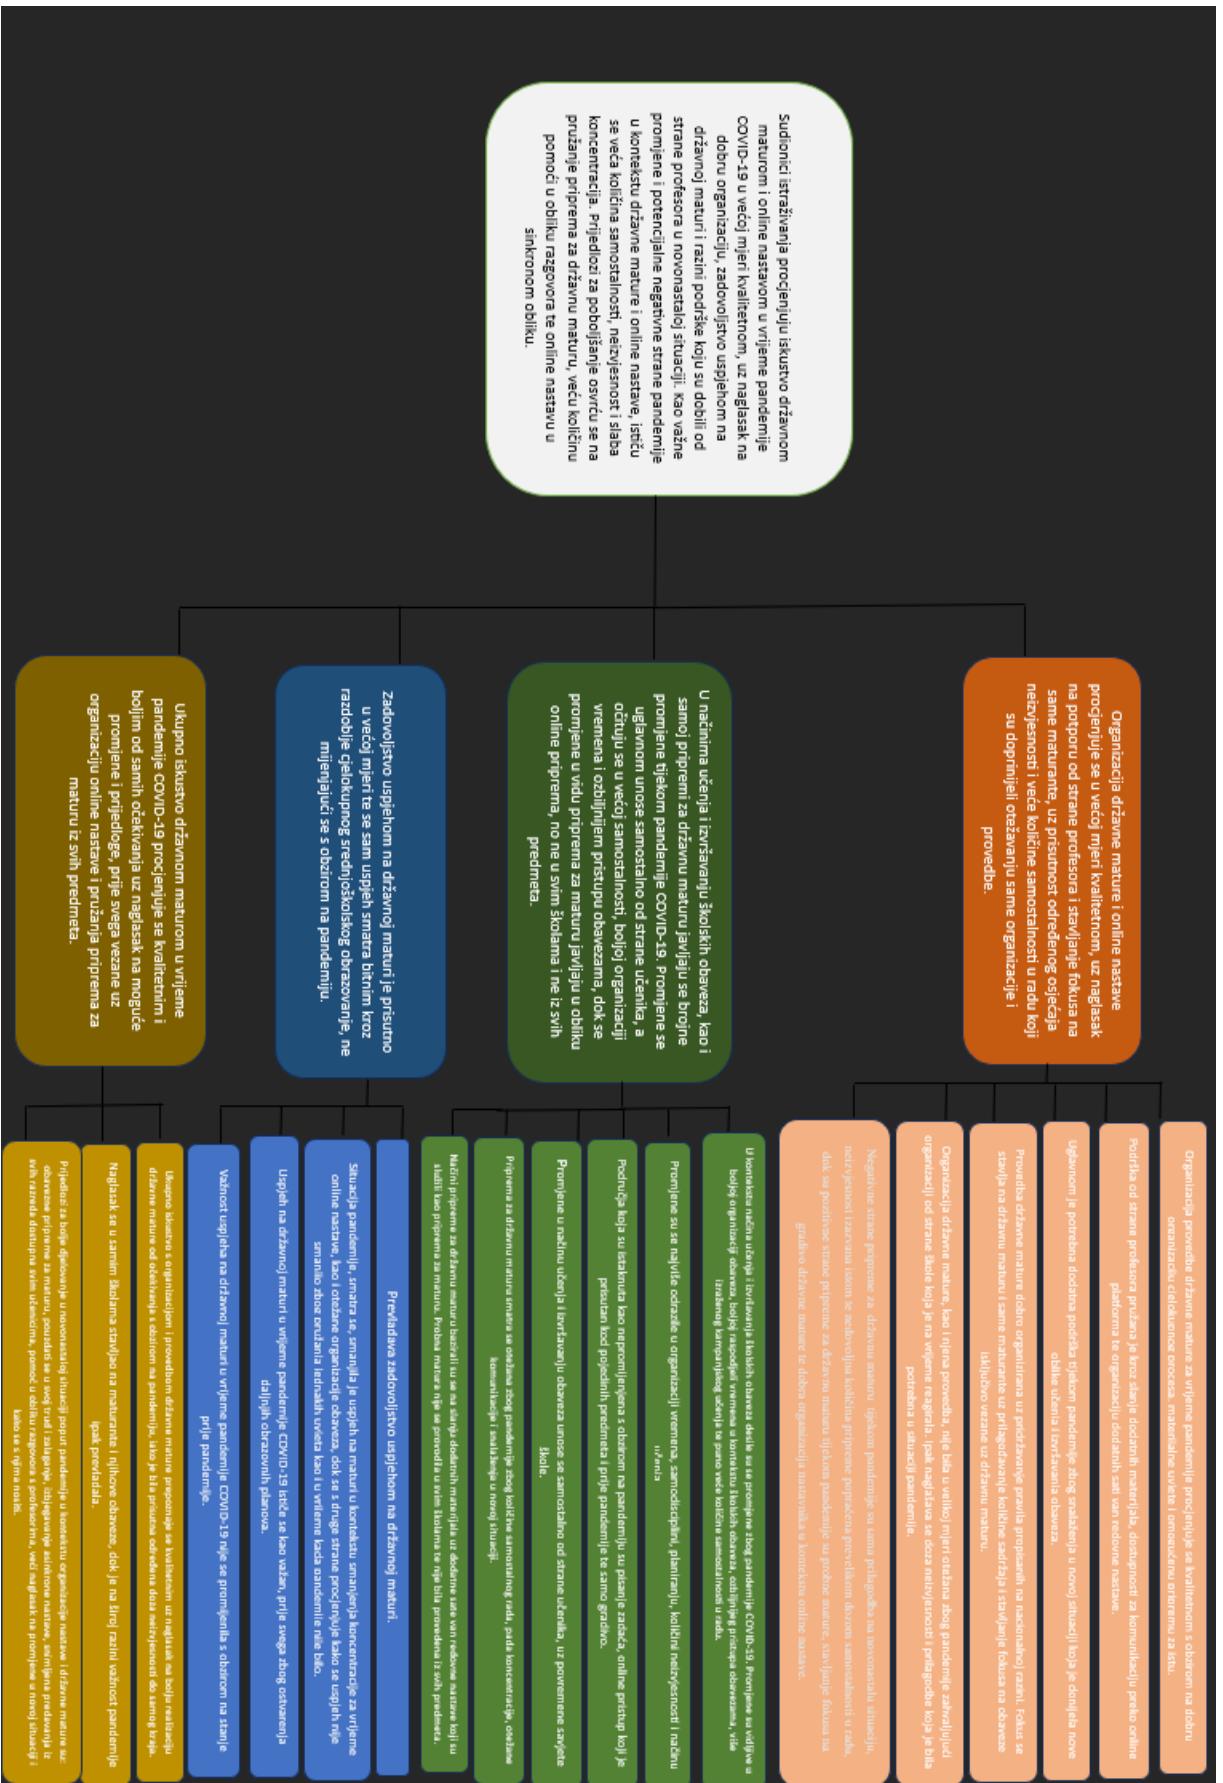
Sudionici istraživanja procjenjuju iskustvo državnom maturom i online nastavom u vrijeme pandemije COVID-19 u većoj mjeri kvalitetnom, uz naglasak na dobru organizaciju, zadovoljstvo uspjehom na državnoj maturi i razini podrške koju su dobili od strane profesora u novonastaloj situaciji. Kao važne promjene i potencijalne negativne strane pandemije u kontekstu državne mature i online nastave, ističu se veća količina samostalnosti, neizvjesnost i slaba koncentracija. Prijedlozi za poboljšanje osvrću se na pružanje priprema za državnu maturu, veću količinu pomoći u obliku razgovora te online nastavu u sinkronom obliku.

Organizacija državne mature i online nastave procjenjuje se u većoj mjeri kvalitetnom, uz naglasak na potporu od strane profesora i stavljanje fokusa na same maturante, uz prisutnost određenog osjećaja neizvjesnosti i veće količine samostalnosti u radu koji su doprinijeli otežavanju same organizacije i provedbe.

U načinima učenja i izvršavanju školskih obaveza, kao i samoj pripremi za državnu maturu javljaju se brojne promjene tijekom pandemije COVID-19. Promjene se uglavnom unose samostalno od strane učenika, a očituju se u većoj samostalnosti, boljoj organizaciji vremena i ozbiljnijem pristupu obavezama, dok se promjene u vidu priprema za maturu javljaju u obliku online priprema, no ne u svim školama i ne iz svih predmeta.

Zadovoljstvo uspjehom na državnoj maturi je prisutno u većoj mjeri te se sam uspjeh smatra bitnim kroz razdoblje cjelokupnog srednjoškolskog obrazovanje, ne mijenjajući se s obzirom na pandemiju.

Ukupno iskustvo državnom maturom u vrijeme pandemije COVID-19 procjenjuje se kvalitetnim i boljim od samih očekivanja uz naglasak na moguće promjene i prijedloge, prije svega vezane uz organizaciju online nastave i pružanja priprema za maturu iz svih predmeta.

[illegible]

Podrška od strane profesora pružana je kroz slanje dodatnih materijala, dostupnost za komunikaciju preko online platforma te organizaciju dodatnih sati van redovne nastave.

Uglavnom je potrebna dodatna podrška tijekom pandemije zbog snalaženja u novoj situaciji koja je donijela nove oblike učenja i izvršavanja obaveza.

Provedba državne mature dobro organizirana uz pridržavanje pravila propisanih na nacionalnoj razini. Fokus se stavlja na državnu maturu i same maturante uz prilagođavanje količine sadržaja i stavljanje fokusa na obaveze isključivo vezane uz državnu maturu.

Organizacija državne mature, kao i njena provedba, nije bila u velikoj mjeri otežana zbog pandemije zahvaljujući organizaciji od strane škole koja je na vrijeme reagirala. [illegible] potrebna u situaciji pandemije.

Negativne strane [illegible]

U kontekstu načina učenja i izvršavanja školskih obaveza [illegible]

Promjene su najviše odražene u organizaciji vremena, samodisciplini, planiranju, količini neizvjesnosti i načinu učenja.

Područja koja su istaknuta kao nepromijenjena s obzirom na pandemiju su pisanje zadaća, online pristup koji je prisutan kod pojedinih predmeta i prije pandemije te samo gradivo.

Promjene u načinu učenja i izvršavanju obaveza unose se samostalno od strane učenika, uz povremene savjete škole.

Priprema za državnu maturu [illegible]

Načini pripreme za državnu maturu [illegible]

Prevladava zadovoljstvo uspjehom na državnoj maturi.

Situacija pandemije, smatra se, smanjila je uspjeh na maturi u kontekstu smanjenja koncentracije za vrijeme online nastave, kao i otežane organizacije obaveza, dok se s druge strane procjenjuje kako se uspjeh nije smanjio zbog održanja ispita u vrijeme kada pandemija nije bila.

Uspjeh na državnoj maturi u vrijeme pandemije COVID-19 ističe se kao važan, prije svega zbog ostvarenja daljnjih obrazovnih planova.

Važnost uspjeha na državnoj maturi u vrijeme pandemije COVID-19 nije se promijenila s obzirom na stanje prije pandemije.

Ukupno iskustvo s organizacijom i provedbom državne mature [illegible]

Naglasak se u samim školama stavljao na maturante i njihove obaveze, dok je na široj razini važnost pandemije ipak prevladala.

Prijedlozi za bolje djelovanje u novonastaloj situaciji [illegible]